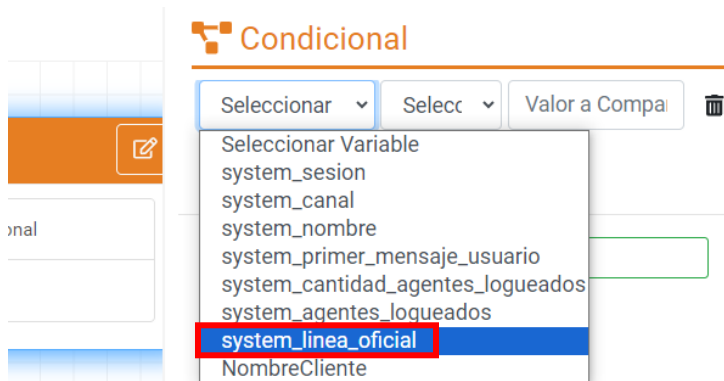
Condicional

Seleccionar

Selecc

Valor a Compar

Seleccionar Variable
system_sesion
system_canal
system_nombre
system_primer_mensaje_usuario
system_cantidad_agentes_logueados
system_agentes_logueados
system_linea_oficial
NombreCliente

onal